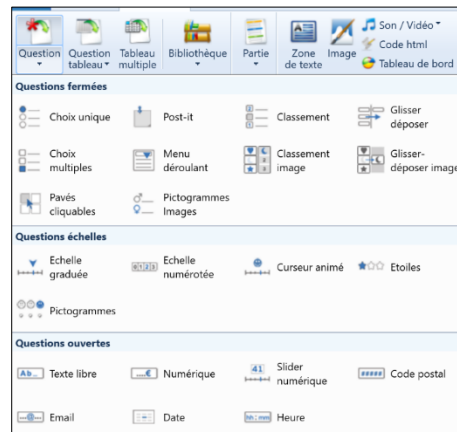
Question
Question tableau
Tableau multiple
Bibliothèque
Partie
Zone de texte
Image
Son / Vidéo
Code html
Tableau de bord

Questions fermées
Choix unique
Post-it
Classement
Glisser déposer
Choix multiples
Menu déroulant
Classement image
Glisser-déposer image
Pavés cliquables
Pictogrammes Images

Questions échelles
Echelle graduée
Echelle numérotée
Curseur animé
Etoiles
Pictogrammes

Questions ouvertes
Texte libre
Numérique
41
Slider numérique
Code postal
Email
Date
Heure